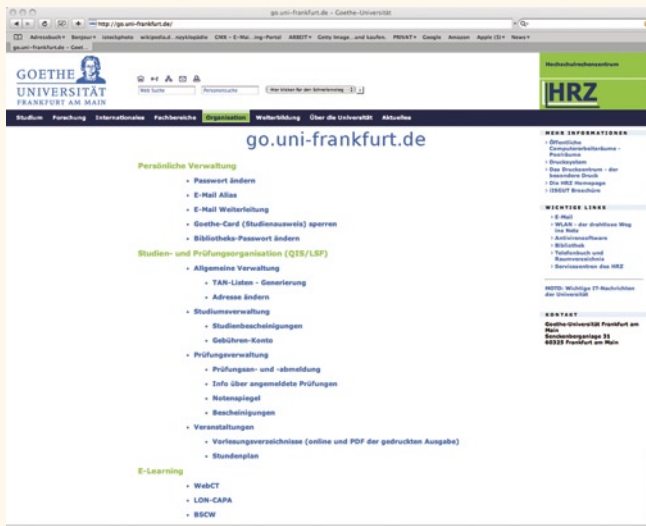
go.uni-frankfurt.de – Goethe-Universität

http://go.uni-frankfurt.de/

Adressbuch Bonjour istockphoto wikipedia.d...nzyklopädie CMX – E-Mai...ing-Portal ARBEIT Getty Image...and kaufen. PRIVAT Google Amazon Apple (3) News

go.uni-frankfurt.de – Goet...

GOETHE UNIVERSITÄT FRANKFURT AM MAIN

Web Suche | Personensuche | Hier klicken für den Schnelleinstieg

Hochschulrechenzentrum

HRZ

Studium | Forschung | Internationales | Fachbereiche | Organisation | Weiterbildung | Über die Universität | Aktuelles

go.uni-frankfurt.de

Persönliche Verwaltung

- Passwort ändern
- E-Mail Alias
- E-Mail Weiterleitung
- Goethe-Card (Studienausweis) sperren
- Bibliotheks-Passwort ändern

Studien- und Prüfungsorganisation (QIS/LSF)

- Allgemeine Verwaltung
  - TAN-Listen - Generierung
  - Adresse ändern
- Studiumsverwaltung
  - Studienbescheinigungen
  - Gebühren-Konto
- Prüfungsverwaltung
  - Prüfungsan- und -abmeldung
  - Info über angemeldete Prüfungen
  - Notenspiegel
  - Bescheinigungen
- Veranstaltungen
  - Vorlesungsverzeichnisse (online und PDF der gedruckten Ausgabe)
  - Stundenplan

E-Learning

- WebCT
- LON-CAPA
- BSCW

MEHR INFORMATIONEN

- Öffentliche Computerarbeitsräume - Pools
- Druckersystem
- Das Druckzentrum - der besondere Druck
- Die HRZ Homepage
- IDSGUT Broschüre

WICHTIGE LINKS

- E-Mail
- WLAN - der drahtlose Weg ins Netz
- Antivirensoftware
- Bibliothek
- Telefonbuch und Raumverzeichnis
- Servicecentren des HRZ

MOTD: Wichtige IT-Nachrichten der Universität

KONTAKT

Goethe-Universität Frankfurt am Main
Senckenberganlage 31
60325 Frankfurt am Main